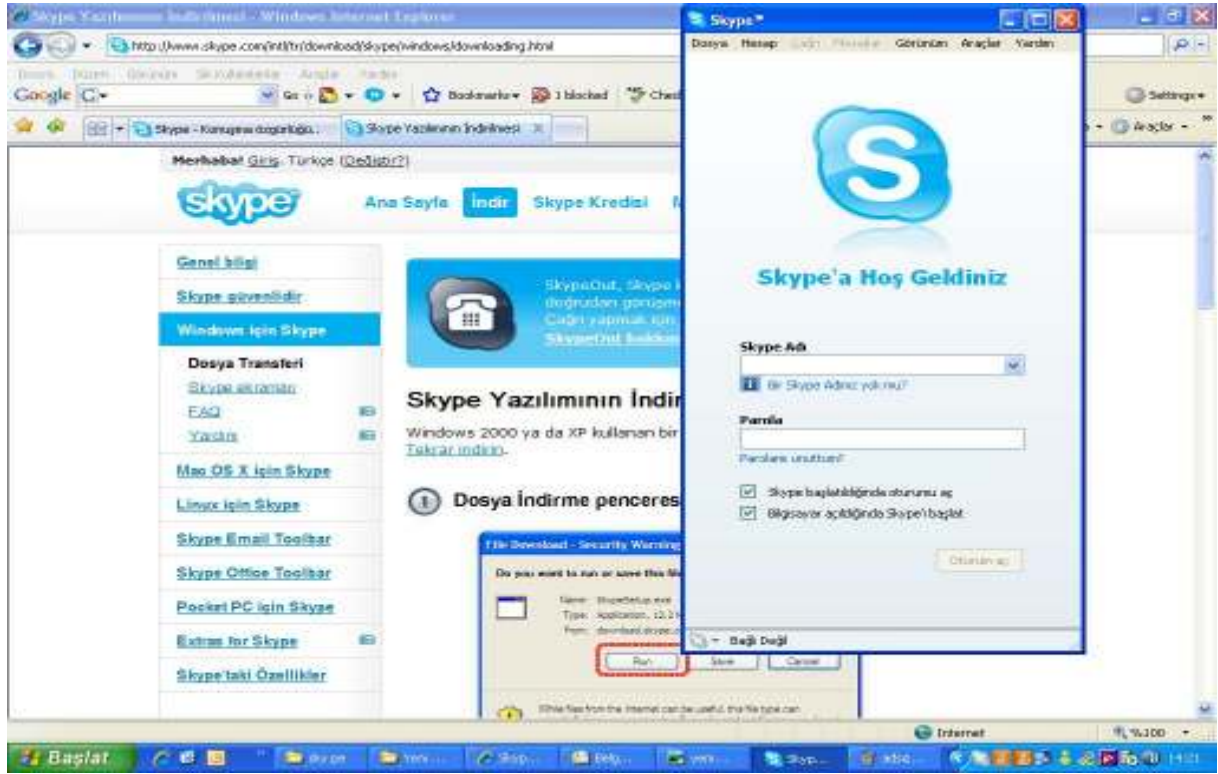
Skype Yazılımının İndirilmesi - Windows Internet Explorer

http://www.skype.com/intl/tr/download/skype/windows/downloading.html

Dosya Düzen Görünüm Sık Kullanılanlar Araçlar Yardım

Google G

Go Bookmarks 1 blocked Check

Settings

Skype - Konuşma dogörlüğü... Skype Yazılımının İndirilmesi

Araçlar

Merhaba! Giriş. Türkçe (Değiştir?)

skype

Ana Sayfa İndir Skype Kredisi

Genel bilgi

Skype güvenlidir

Windows için Skype

Dosya Transferi

Skype ekranları

FAQ

Yardım

Mac OS X için Skype

Linux için Skype

Skype Email Toolbar

Skype Office Toolbar

Pocket PC için Skype

Extras for Skype

Skype'taki Özellikler

SkypeOut, Skype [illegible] doğrudan görüşme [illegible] Çağrı yapmak için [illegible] SkypeOut hakkında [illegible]

Skype Yazılımının İndir

Windows 2000 ya da XP kullanan bir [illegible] Tekrar indirin.

1 Dosya İndirme penceres

File Download - Security Warning

Do you want to run or save this file?

Name: SkypeSetup.exe
Type: Application, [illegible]
From: download.skype.c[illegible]

Run Save Cancel

While files from the Internet can be useful, this file type can

Skype™

Dosya Hesap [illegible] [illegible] Görünüm Araçlar Yardım

Skype'a Hoş Geldiniz

Skype Adı

Bir Skype Adınız yok mu?

Parola

Parolanızı unuttunuz?

Skype başlatıldığında oturumu aç

Bilgisayar açıldığında Skype'ı başlat

Oturum aç

Bağlı Değil

Internet

%100

Başlat

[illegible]